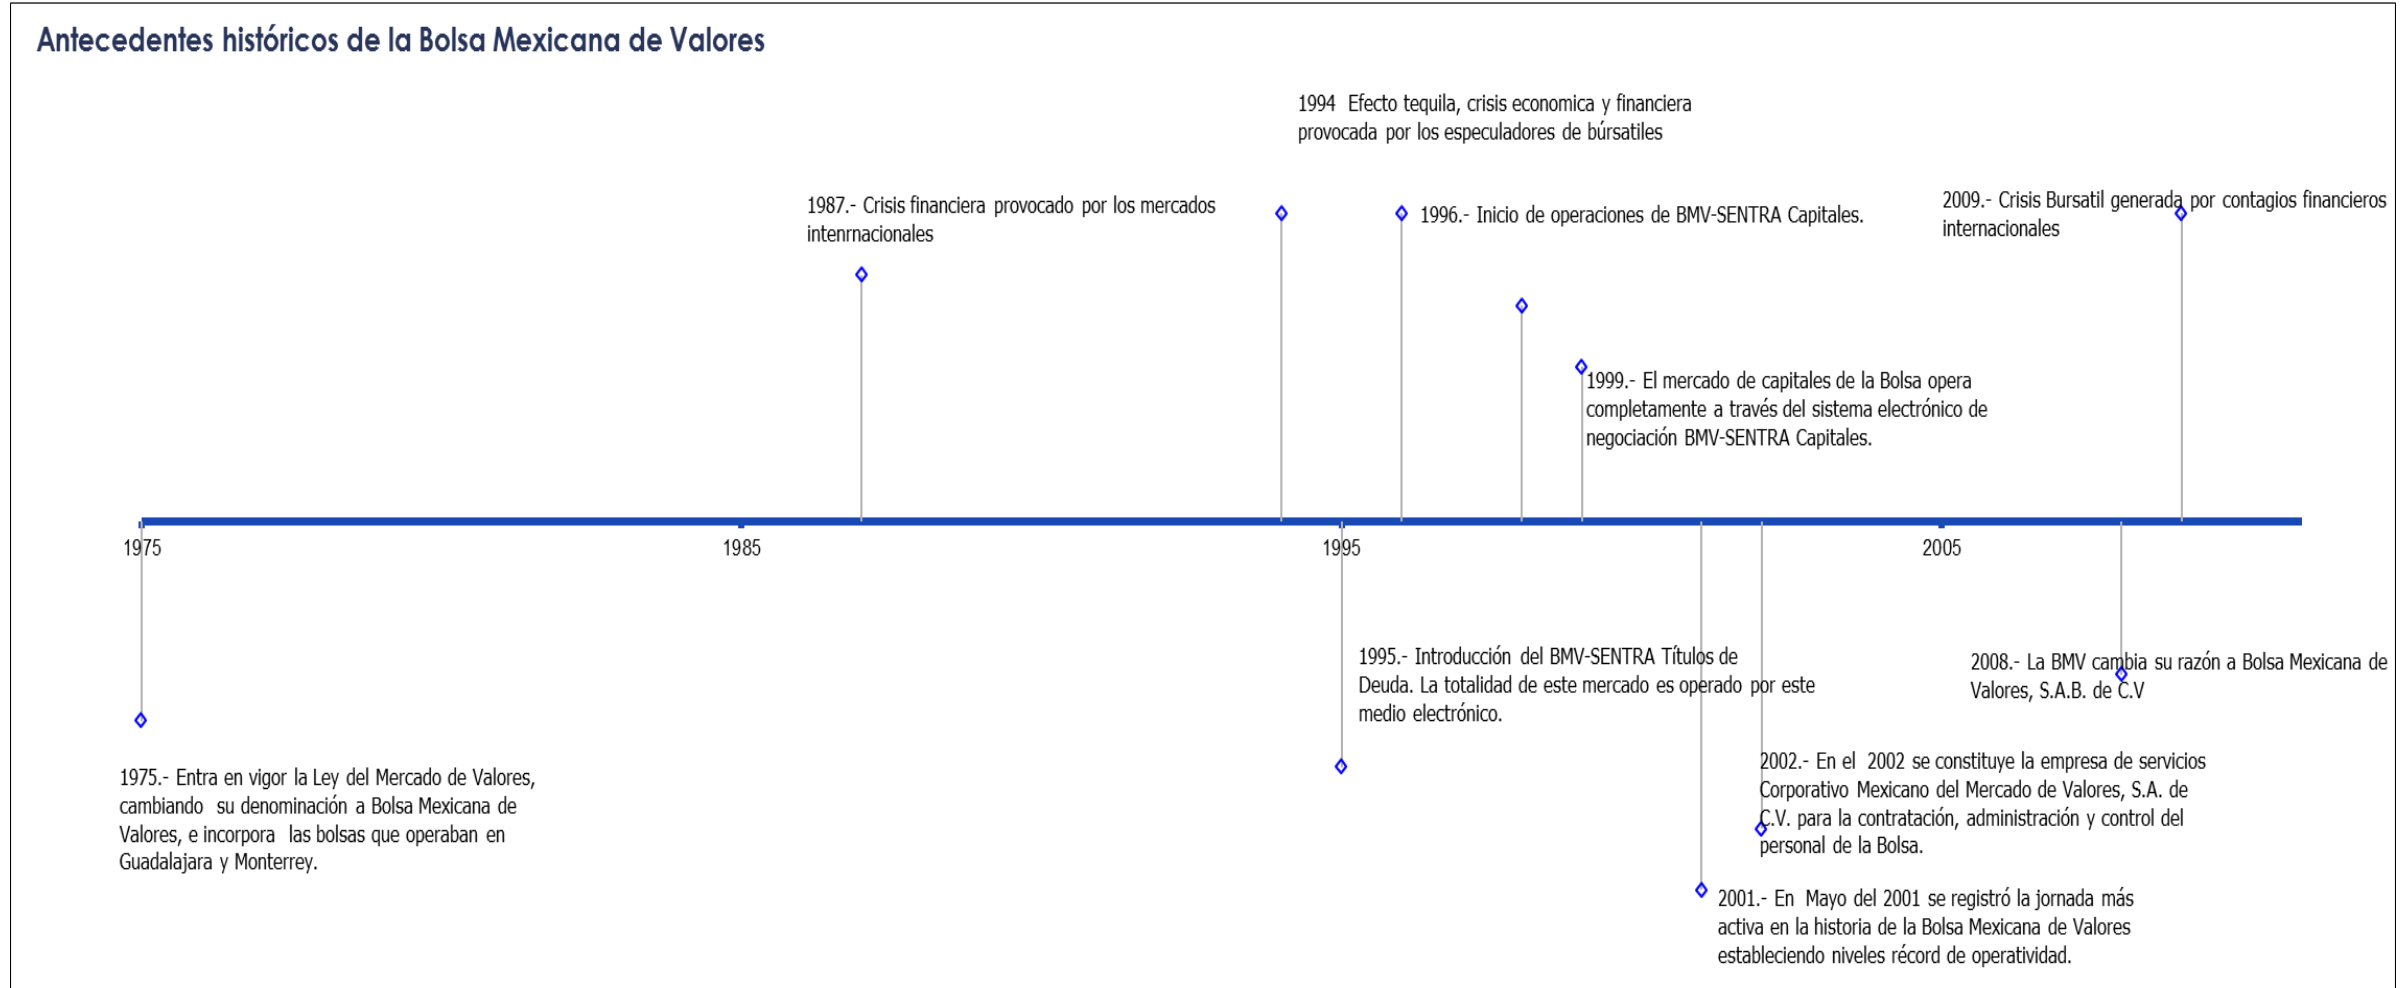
Antecedentes históricos de la Bolsa Mexicana de Valores

1994 Efecto tequila, crisis economica y financiera provocada por los especuladores de búrsatiles

1987.- Crisis financiera provocado por los mercados intenrnacionales

1996.- Inicio de operaciones de BMV-SENTRA Capitales.

2009.- Crisis Bursatil generada por contagios financieros internacionales

1999.- El mercado de capitales de la Bolsa opera completamente a través del sistema electrónico de negociación BMV-SENTRA Capitales.

1975

1985

1995

2005

1995.- Introducción del BMV-SENTRA Títulos de Deuda. La totalidad de este mercado es operado por este medio electrónico.

2008.- La BMV cambia su razón a Bolsa Mexicana de Valores, S.A.B. de C.V

1975.- Entra en vigor la Ley del Mercado de Valores, cambiando su denominación a Bolsa Mexicana de Valores, e incorpora las bolsas que operaban en Guadalajara y Monterrey.

2002.- En el 2002 se constituye la empresa de servicios Corporativo Mexicano del Mercado de Valores, S.A. de C.V. para la contratación, administración y control del personal de la Bolsa.

2001.- En Mayo del 2001 se registró la jornada más activa en la historia de la Bolsa Mexicana de Valores estableciendo niveles récord de operatividad.